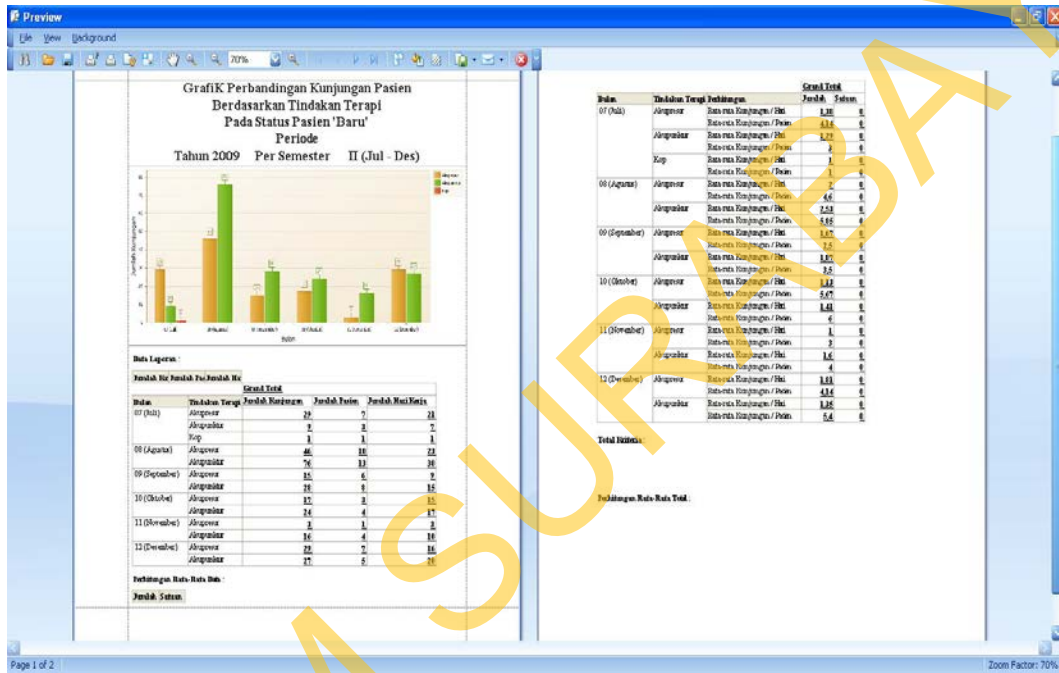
Preview

File View Background

70%

GrafiK Perbandingan Kunjungan Pasien
Berdasarkan Tindakan Terapi
Pada Status Pasien 'Baru'
Periode
Tahun 2009 Per Semester II (Jul - Des)

Data Laporan :

| Bulan | Tindakan Terapi | Jumlah Kunjungan | Jumlah Pasien | Jumlah Hari Kerja |
|---|---|---|---|---|
| 07 (Juli) | Akupresur | 29 | 7 | 21 |
| | Akupunktur | 9 | 2 | 7 |
| | Kop | 1 | 1 | 1 |
| 08 (Agustus) | Akupresur | 46 | 10 | 23 |
| | Akupunktur | 76 | 13 | 30 |
| 09 (September) | Akupresur | 15 | 6 | 9 |
| | Akupunktur | 28 | 8 | 15 |
| 10 (Oktober) | Akupresur | 17 | 3 | 15 |
| | Akupunktur | 24 | 4 | 17 |
| 11 (November) | Akupresur | 3 | 1 | 3 |
| | Akupunktur | 16 | 4 | 10 |
| 12 (Desember) | Akupresur | 29 | 7 | 16 |
| | Akupunktur | 27 | 5 | 20 |

Perhitungan Rata-Rata Data :

Jumlah Satuan

| Bulan | Tindakan Terapi | Perhitungan | Jumlah | Satuan |
|---|---|---|---|---|
| 07 (Juli) | Akupresur | Rata-rata Kunjungan / Hari | 1,38 | 0 |
| | | Rata-rata Kunjungan / Pasien | 4,14 | 0 |
| | Akupunktur | Rata-rata Kunjungan / Hari | 1,29 | 0 |
| | | Rata-rata Kunjungan / Pasien | 3 | 0 |
| | Kop | Rata-rata Kunjungan / Hari | 1 | 0 |
| | | Rata-rata Kunjungan / Pasien | 1 | 0 |
| 08 (Agustus) | Akupresur | Rata-rata Kunjungan / Hari | 2 | 0 |
| | | Rata-rata Kunjungan / Pasien | 4,6 | 0 |
| | Akupunktur | Rata-rata Kunjungan / Hari | 2,53 | 0 |
| | | Rata-rata Kunjungan / Pasien | 5,85 | 0 |
| 09 (September) | Akupresur | Rata-rata Kunjungan / Hari | 1,67 | 0 |
| | | Rata-rata Kunjungan / Pasien | 2,5 | 0 |
| | Akupunktur | Rata-rata Kunjungan / Hari | 1,87 | 0 |
| | | Rata-rata Kunjungan / Pasien | 3,5 | 0 |
| 10 (Oktober) | Akupresur | Rata-rata Kunjungan / Hari | 1,13 | 0 |
| | | Rata-rata Kunjungan / Pasien | 5,67 | 0 |
| | Akupunktur | Rata-rata Kunjungan / Hari | 1,41 | 0 |
| | | Rata-rata Kunjungan / Pasien | 6 | 0 |
| 11 (November) | Akupresur | Rata-rata Kunjungan / Hari | 1 | 0 |
| | | Rata-rata Kunjungan / Pasien | 3 | 0 |
| | Akupunktur | Rata-rata Kunjungan / Hari | 1,6 | 0 |
| | | Rata-rata Kunjungan / Pasien | 4 | 0 |
| 12 (Desember) | Akupresur | Rata-rata Kunjungan / Hari | 1,81 | 0 |
| | | Rata-rata Kunjungan / Pasien | 4,14 | 0 |
| | Akupunktur | Rata-rata Kunjungan / Hari | 1,35 | 0 |
| | | Rata-rata Kunjungan / Pasien | 5,4 | 0 |

Total Kriteria :

Perhitungan Rata-Rata Total :

Page 1 of 2
Zoom Factor: 70%